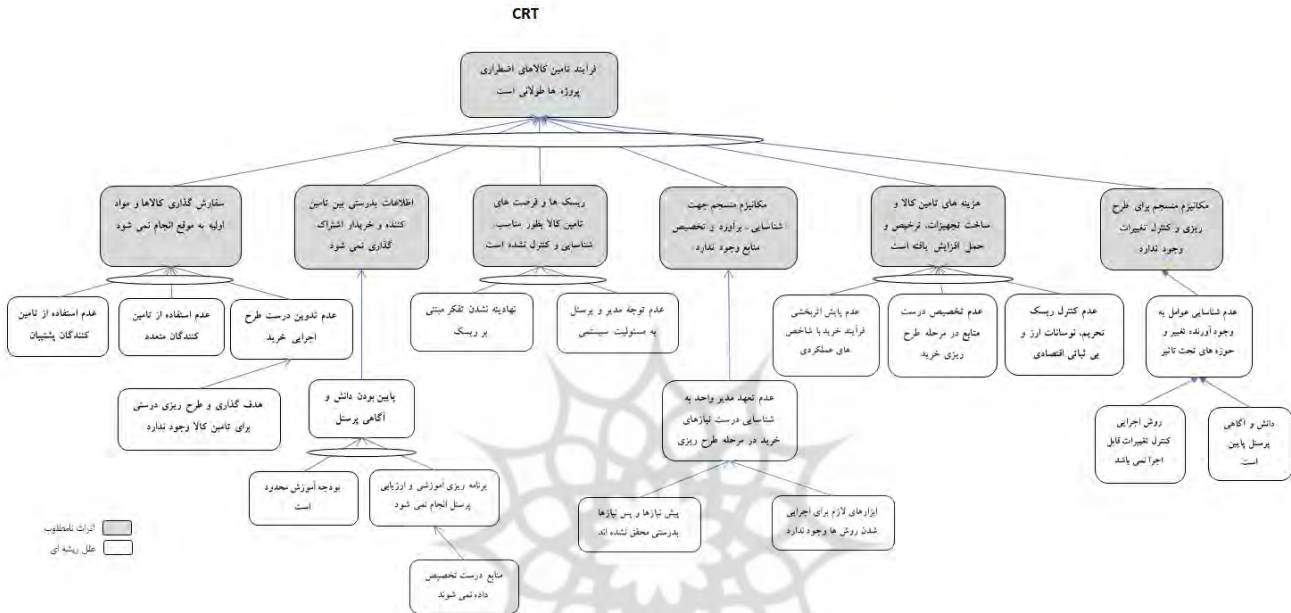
CRT

فرایند تامین کالاهای اضطراری پروژه ها طولانی است

سفارش گذاری کالاها و مواد اولیه به موقع انجام نمی شود

اطلاعات بدرستی بین تامین کننده و خریدار اشتراک گذاری نمی شود

ریسک ها و فرصت های تامین کالا بطور مناسب شناسایی و کنترل نشده است

مکانیزم منسجم جهت شناسایی ، برآورد و تخصیص منابع وجود ندارد

هزینه های تامین کالا و ساخت تجهیزات، ترخیص و حمل افزایش یافته است

مکانیزم منسجم برای طرح ریزی و کنترل تغییرات وجود ندارد

عدم استفاده از تامین کنندگان پشتیبان

عدم استفاده از تامین کنندگان متعدد

عدم تدوین درست طرح اجرایی خرید

نهادینه نشدن تفکر مبتنی بر ریسک

عدم توجه مدیر و پرسنل به مسئولیت سیستمی

عدم پایش اثربخشی فرآیند خرید با شاخص های عملکردی

عدم تخصیص درست منابع در مرحله طرح ریزی خرید

عدم کنترل ریسک تحریم، نوسانات ارز و بی ثباتی اقتصادی

عدم شناسایی عوامل به وجودآورنده تغییر و حوزه های تحت تاثیر

هدف گذاری و طرح ریزی درستی برای تامین کالا وجود ندارد

پایین بودن دانش و آگاهی پرسنل

عدم تعهد مدیر واحد به شناسایی درست نیازهای خرید در مرحله طرح ریزی

روش اجرایی کنترل تغییرات قابل اجرا نمی باشد

دانش و آگاهی پرسنل پایین است

بودجه آموزش محدود است

برنامه ریزی آموزشی و ارزیابی پرسنل انجام نمی شود

پیش نیازها و پس نیازها بدرستی محقق نشده اند

ابزارهای لازم برای اجرایی شدن روش ها وجود ندارد

منابع درست تخصیص داده نمی شوند

اثرات نامطلوب

علل ریشه ای